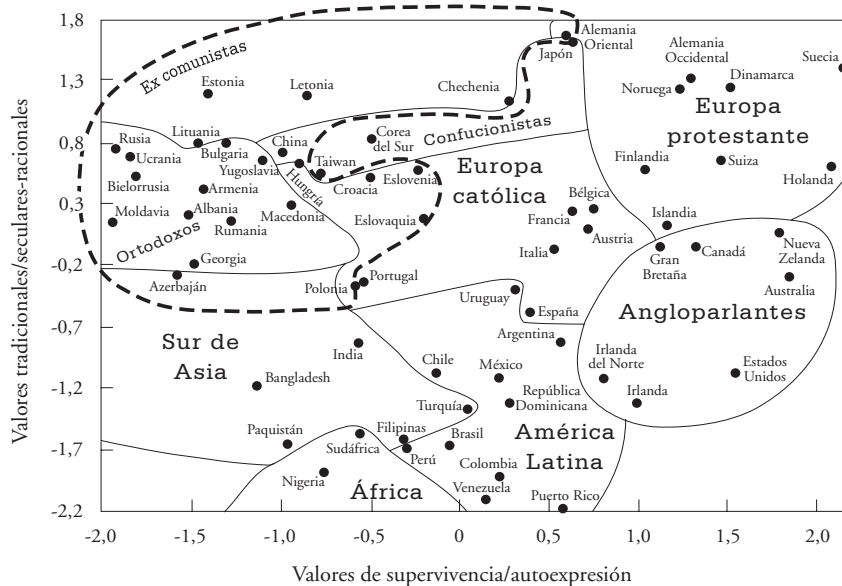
Valores tradicionales/seculares-racionales

1,8
1,3
0,8
0,3
-0,2
-0,7
-1,2
-1,7
-2,2

Ex comunistas
Alemania Oriental
Japón
Alemania Occidental
Suecia
Estonia
Letonia
Chechenia
Noruega
Dinamarca
Europa protestante
Rusia
Ucrania
Bielorrusia
Lituania
Bulgaria
China
Corea del Sur
Confucionistas
Taiwan
Yugoslavia
Hungría
Armenia
Croacia
Eslovenia
Europa católica
Finlandia
Suiza
Holanda
Moldavia
Albania
Rumania
Macedonia
Ortodoxos
Eslovaquia
Bélgica
Francia
Austria
Islandia
Italia
Gran Bretaña
Canadá
Nueva Zelanda
Australia
Georgia
Azerbaján
Polonia
Portugal
Uruguay
España
Angloparlantes
Argentina
Sur de Asia
India
Chile
México
Irlanda del Norte
Estados Unidos
Bangladesh
República Dominicana
Irlanda
Turquía
Paquistán
Sudáfrica
Filipinas
Perú
Brasil
América Latina
Nigeria
Colombia
África
Venezuela
Puerto Rico

-2,0
-1,5
-1,0
-0,5
0
0,5
1,0
1,5
2,0

Valores de supervivencia/autoexpresión